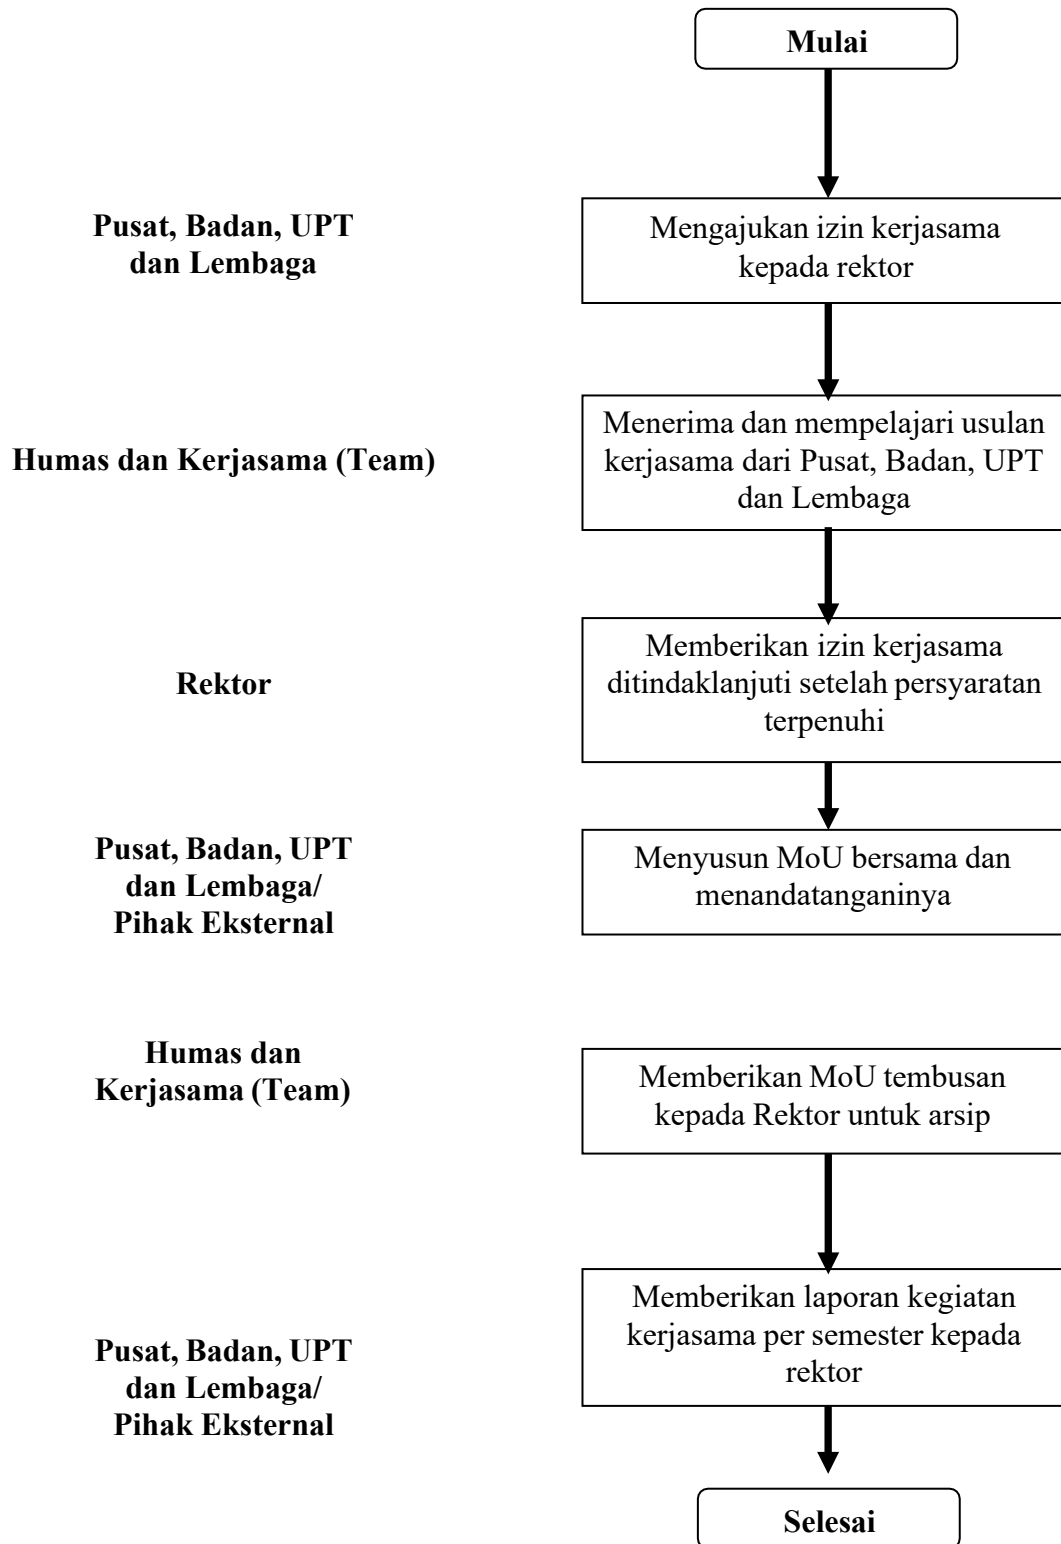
Mulai

Pusat, Badan, UPT dan Lembaga

Mengajukan izin kerjasama kepada rektor

Humas dan Kerjasama (Team)

Menerima dan mempelajari usulan kerjasama dari Pusat, Badan, UPT dan Lembaga

Rektor

Memberikan izin kerjasama ditindaklanjuti setelah persyaratan terpenuhi

Pusat, Badan, UPT dan Lembaga/ Pihak Eksternal

Menyusun MoU bersama dan menandatanganinya

Humas dan Kerjasama (Team)

Memberikan MoU tembusan kepada Rektor untuk arsip

Pusat, Badan, UPT dan Lembaga/ Pihak Eksternal

Memberikan laporan kegiatan kerjasama per semester kepada rektor

Selesai